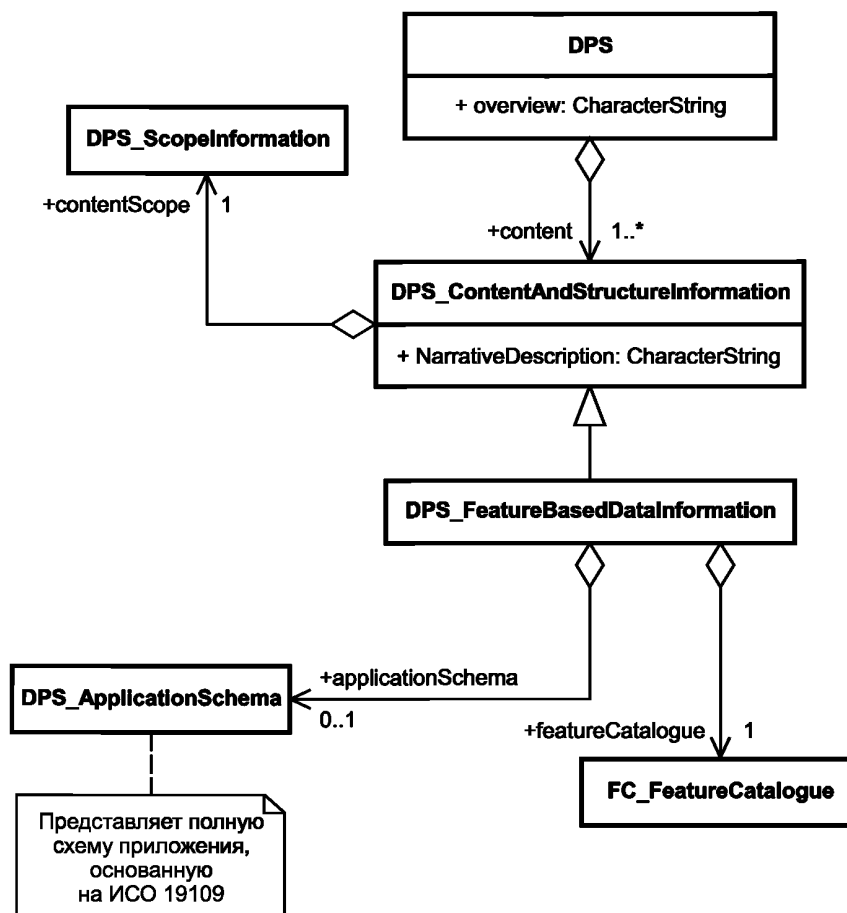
DPS

+ overview: CharacterString

DPS_ScopeInformation

+contentScope 1

+content 1..*

DPS_ContentAndStructureInformation

+ NarrativeDescription: CharacterString

DPS_FeatureBasedDataInformation

+applicationSchema

DPS_ApplicationSchema

0..1

+featureCatalogue 1

FC_FeatureCatalogue

Представляет полную схему приложения, основанную на ИСО 19109